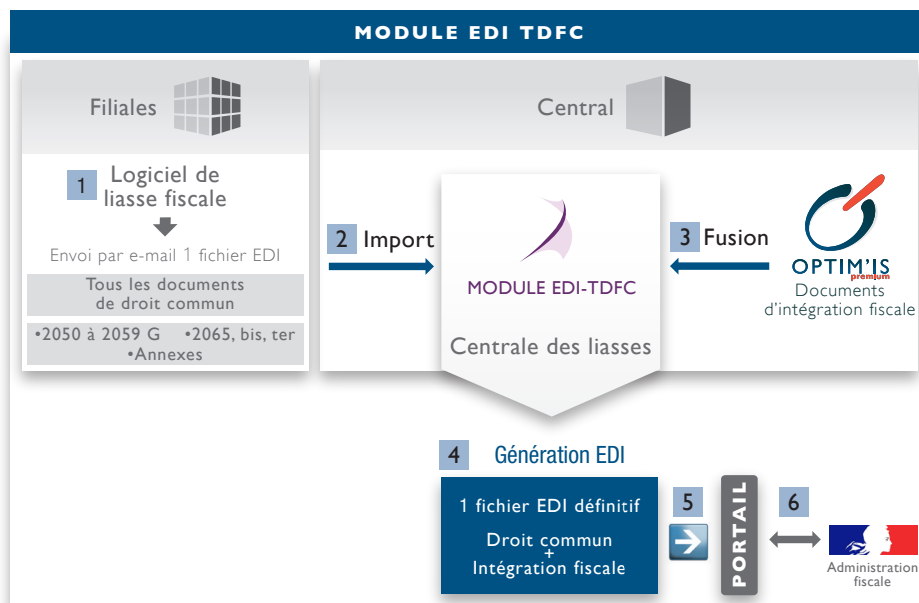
MODULE EDI TDFC

Filiales

1 Logiciel de liasse fiscale

Envoi par e-mail 1 fichier EDI

Tous les documents de droit commun

•2050 à 2059 G •2065, bis, ter •Annexes

Central

2 Import

MODULE EDI-TDFC

Centrale des liasses

3 Fusion

OPTIM'IS premium

Documents d'intégration fiscale

4 Génération EDI

1 fichier EDI définitif

Droit commun + Intégration fiscale

5

PORTAIL

6

Administration fiscale